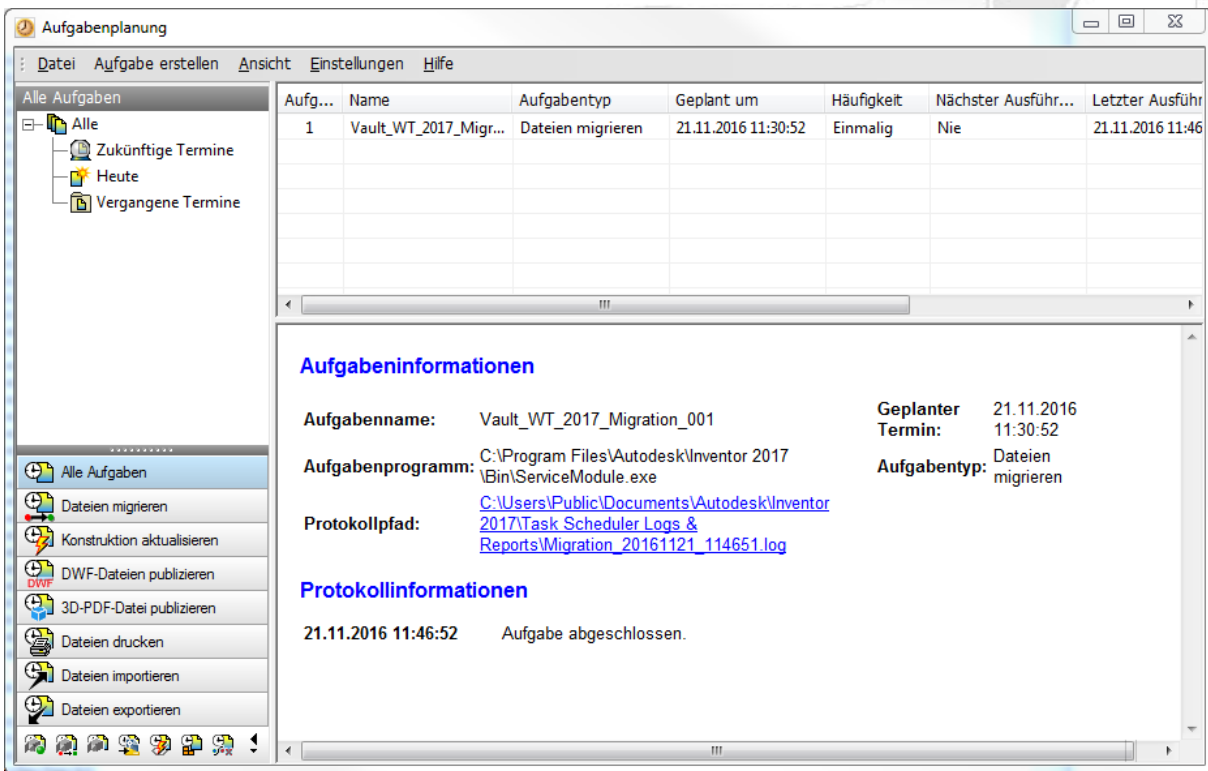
Aufgabenplanung

Datei Aufgabe erstellen Ansicht Einstellungen Hilfe

Alle Aufgaben
Alle
Zukünftige Termine
Heute
Vergangene Termine

| Aufg... | Name | Aufgabentyp | Geplant um | Häufigkeit | Nächster Ausführ... | Letzter Ausführ |
|---|---|---|---|---|---|---|
| 1 | Vault_WT_2017_Migr... | Dateien migrieren | 21.11.2016 11:30:52 | Einmalig | Nie | 21.11.2016 11:46 |

Aufgabeninformationen

Aufgabenname: Vault_WT_2017_Migration_001

Aufgabenprogramm: C:\Program Files\Autodesk\Inventor 2017\Bin\ServiceModule.exe

Protokollpfad: C:\Users\Public\Documents\Autodesk\Inventor 2017\Task Scheduler Logs & Reports\Migration_20161121_114651.log

Geplanter Termin: 21.11.2016 11:30:52

Aufgabentyp: Dateien migrieren

Protokollinformationen

21.11.2016 11:46:52 Aufgabe abgeschlossen.

Alle Aufgaben
Dateien migrieren
Konstruktion aktualisieren
DWF-Dateien publizieren
3D-PDF-Datei publizieren
Dateien drucken
Dateien importieren
Dateien exportieren